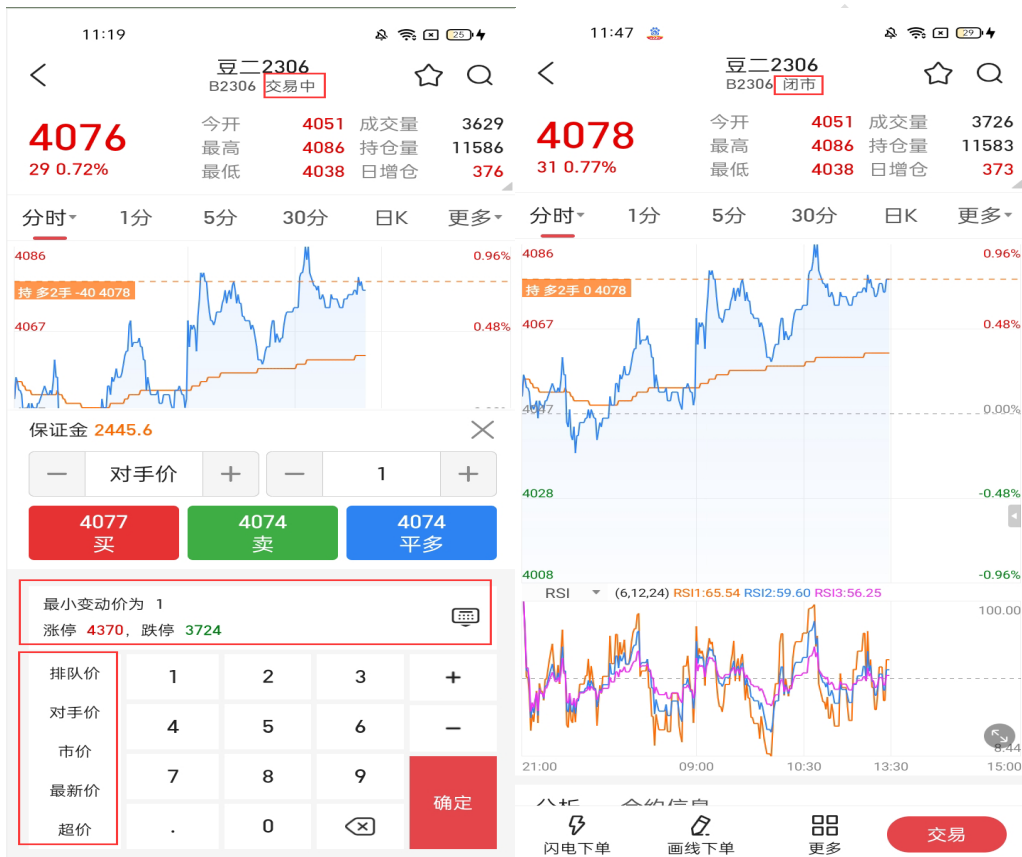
11:19

豆二2306
B2306 交易中

4076
29 0.72%

| 今开 | 4051 | 成交量 | 3629 |
|---|---|---|---|
| 最高 | 4086 | 持仓量 | 11586 |
| 最低 | 4038 | 日增仓 | 376 |

分时 1分 5分 30分 日K 更多

4086 0.96%
持 多2手 -40 4078
4067 0.48%

保证金 2445.6

— 对手价 + — 1 +

4077 买
4074 卖
4074 平多

最小变动价为 1
涨停 4370，跌停 3724

排队价
对手价
市价
最新价
超价

1 2 3 +
4 5 6 —
7 8 9 确定
. 0

11:47

豆二2306
B2306 闭市

4078
31 0.77%

| 今开 | 4051 | 成交量 | 3726 |
|---|---|---|---|
| 最高 | 4086 | 持仓量 | 11583 |
| 最低 | 4038 | 日增仓 | 373 |

分时 1分 5分 30分 日K 更多

4086 0.96%
持 多2手 0 4078
4067 0.48%
4047 0.00%
4028 -0.48%
4008 -0.96%

RSI (6,12,24) RSI1:65.54 RSI2:59.60 RSI3:56.25
100.00
8.44

21:00 09:00 10:30 13:30 15:00

闪电下单 画线下单 更多 交易